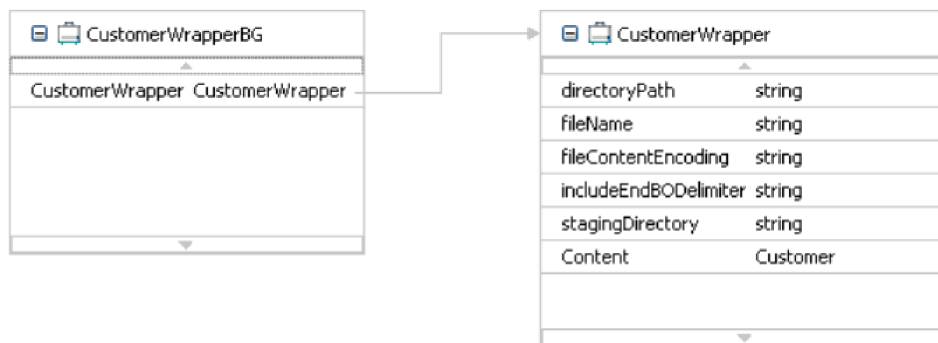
CustomerWrapperBG

| CustomerWrapper | CustomerWrapper |
|---|---|

CustomerWrapper

| directoryPath | string |
|---|---|
| fileName | string |
| fileContentEncoding | string |
| includeEndBODelimiter | string |
| stagingDirectory | string |
| Content | Customer |